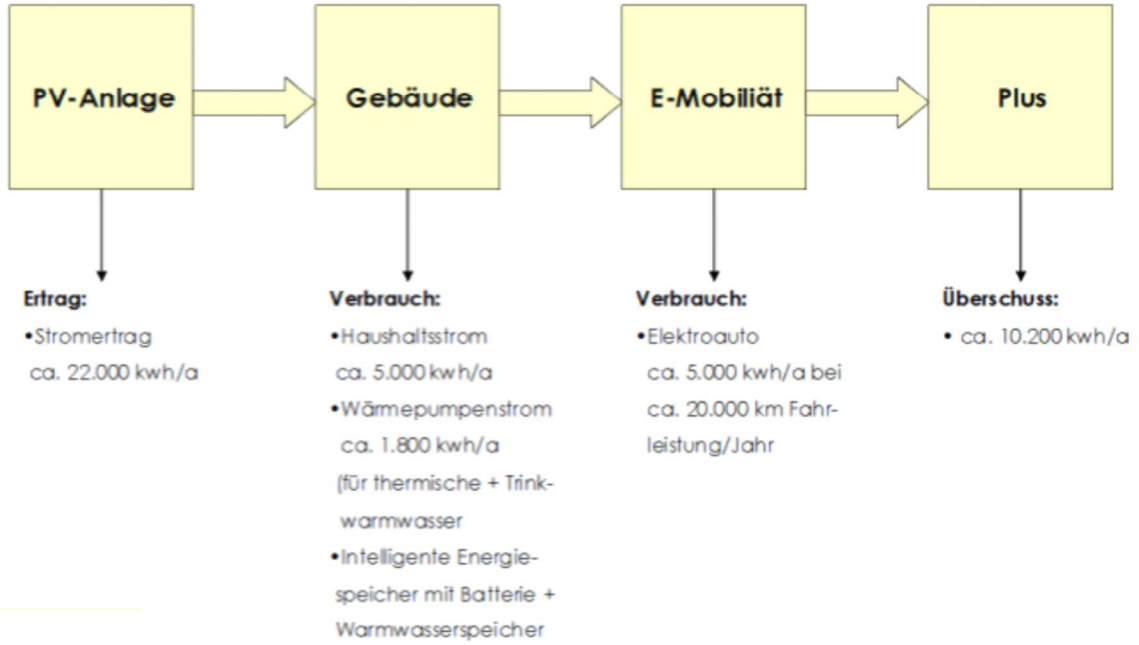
PV-Anlage

Gebäude

E-Mobiliät

Plus

Ertrag:
•Stromertrag ca. 22.000 kwh/a

Verbrauch:
•Haushaltsstrom ca. 5.000 kwh/a
•Wärmepumpenstrom ca. 1.800 kwh/a (für thermische + Trinkwarmwasser
•Intelligente Energiespeicher mit Batterie + Warmwasserspeicher

Verbrauch:
•Elektroauto ca. 5.000 kwh/a bei ca. 20.000 km Fahrleistung/Jahr

Überschuss:
• ca. 10.200 kwh/a